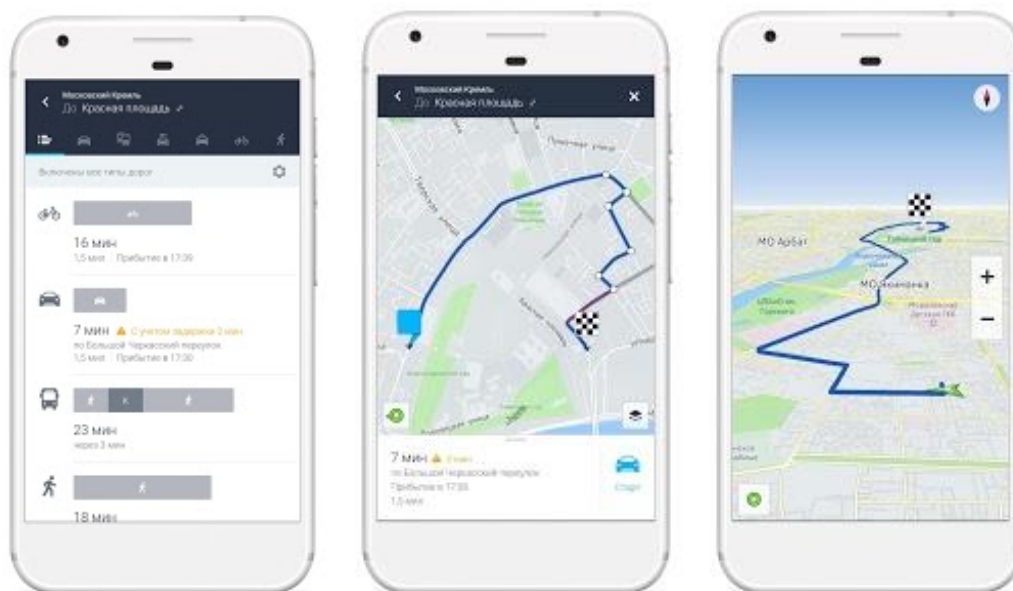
Московский Кремль
До Красная площадь

Включены все типы дорог

16 мин
1,5 км · Прибытие в 17:39

7 мин ⚠ С учетом задержки 2 мин
по Большой Черкасский переулок
1,5 км · Прибытие в 17:30

23 мин
через 3 мин

18 мин

Московский Кремль
До Красная площадь

7 мин ⚠ 2 мин
по Большой Черкасский переулок
Прибытие в 17:30
1,5 км

Старт

МО Арбат
МО Якиманка
+
−